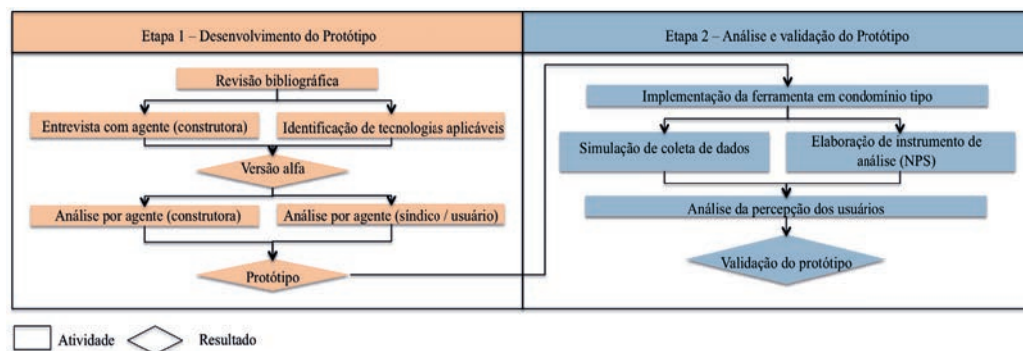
Etapa 1 – Desenvolvimento do Protótipo

Revisão bibliográfica

Entrevista com agente (construtora)

Identificação de tecnologias aplicáveis

Versão alfa

Análise por agente (construtora)

Análise por agente (síndico / usuário)

Protótipo

Etapa 2 – Análise e validação do Protótipo

Implementação da ferramenta em condomínio tipo

Simulação de coleta de dados

Elaboração de instrumento de análise (NPS)

Análise da percepção dos usuários

Validação do protótipo

Atividade

Resultado